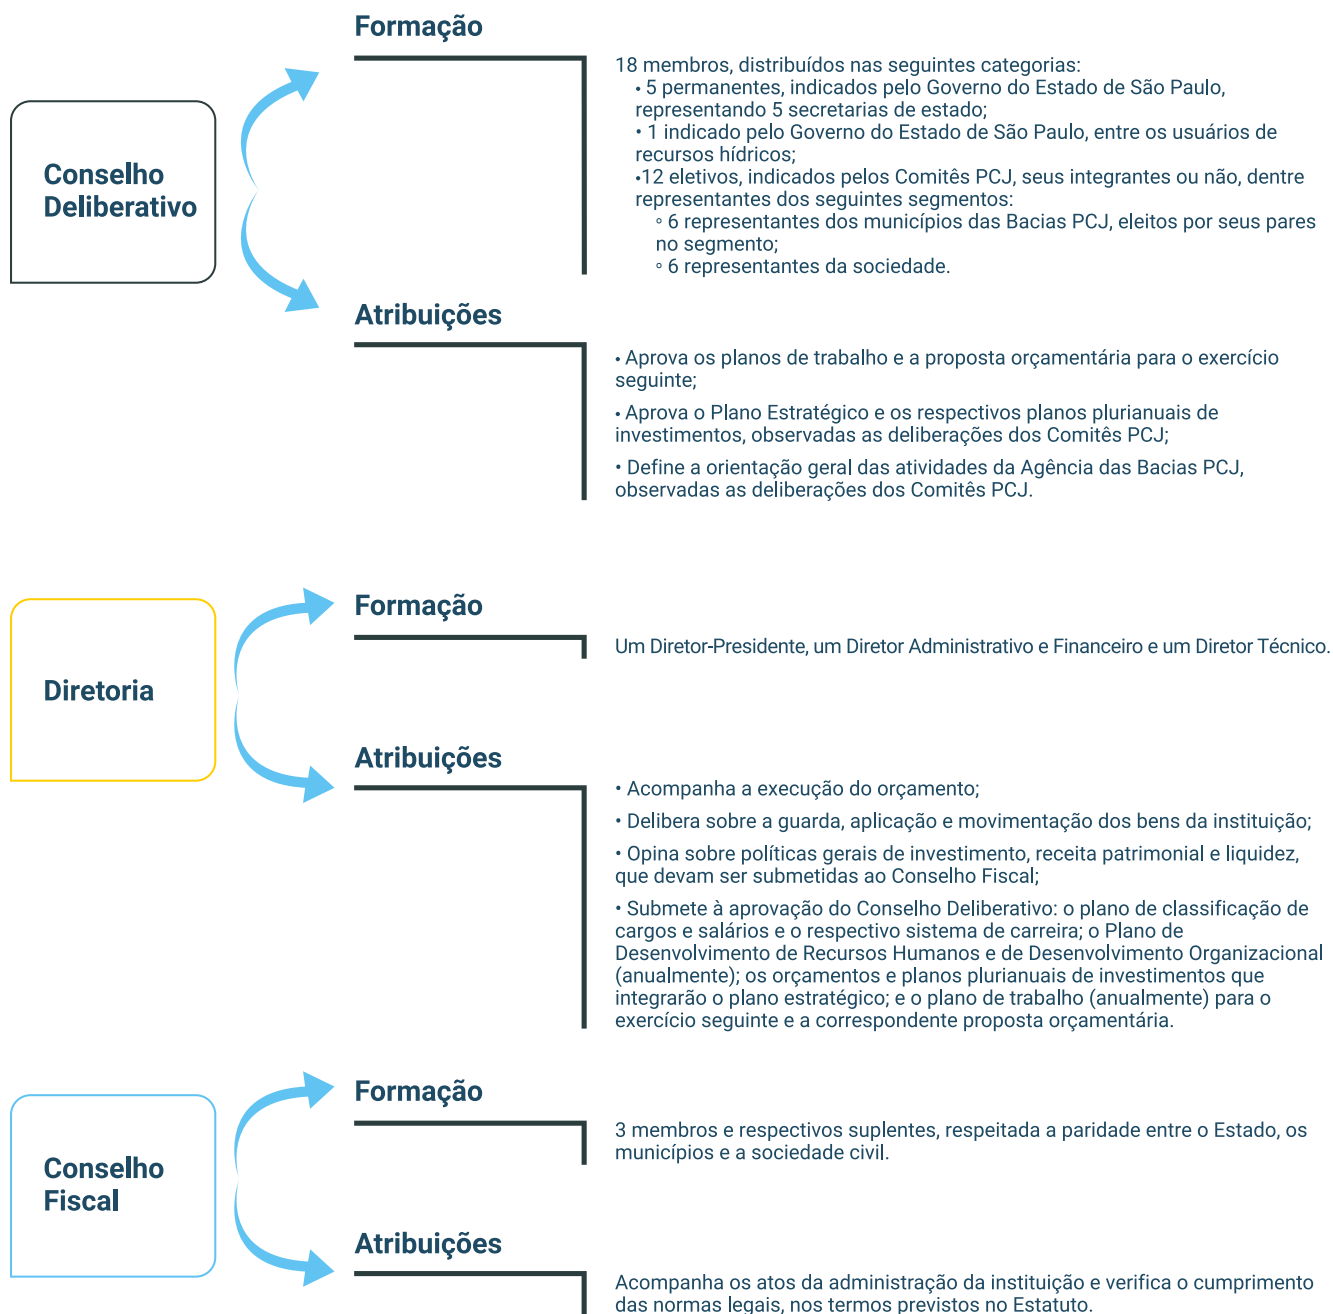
Conselho Deliberativo

Formação

18 membros, distribuídos nas seguintes categorias:
• 5 permanentes, indicados pelo Governo do Estado de São Paulo, representando 5 secretarias de estado;
• 1 indicado pelo Governo do Estado de São Paulo, entre os usuários de recursos hídricos;
•12 eletivos, indicados pelos Comitês PCJ, seus integrantes ou não, dentre representantes dos seguintes segmentos:
◦ 6 representantes dos municípios das Bacias PCJ, eleitos por seus pares no segmento;
◦ 6 representantes da sociedade.

Atribuições

• Aprova os planos de trabalho e a proposta orçamentária para o exercício seguinte;

• Aprova o Plano Estratégico e os respectivos planos plurianuais de investimentos, observadas as deliberações dos Comitês PCJ;

• Define a orientação geral das atividades da Agência das Bacias PCJ, observadas as deliberações dos Comitês PCJ.

Diretoria

Formação

Um Diretor-Presidente, um Diretor Administrativo e Financeiro e um Diretor Técnico.

Atribuições

• Acompanha a execução do orçamento;

• Delibera sobre a guarda, aplicação e movimentação dos bens da instituição;

• Opina sobre políticas gerais de investimento, receita patrimonial e liquidez, que devam ser submetidas ao Conselho Fiscal;

• Submete à aprovação do Conselho Deliberativo: o plano de classificação de cargos e salários e o respectivo sistema de carreira; o Plano de Desenvolvimento de Recursos Humanos e de Desenvolvimento Organizacional (anualmente); os orçamentos e planos plurianuais de investimentos que integrarão o plano estratégico; e o plano de trabalho (anualmente) para o exercício seguinte e a correspondente proposta orçamentária.

Conselho Fiscal

Formação

3 membros e respectivos suplentes, respeitada a paridade entre o Estado, os municípios e a sociedade civil.

Atribuições

Acompanha os atos da administração da instituição e verifica o cumprimento das normas legais, nos termos previstos no Estatuto.